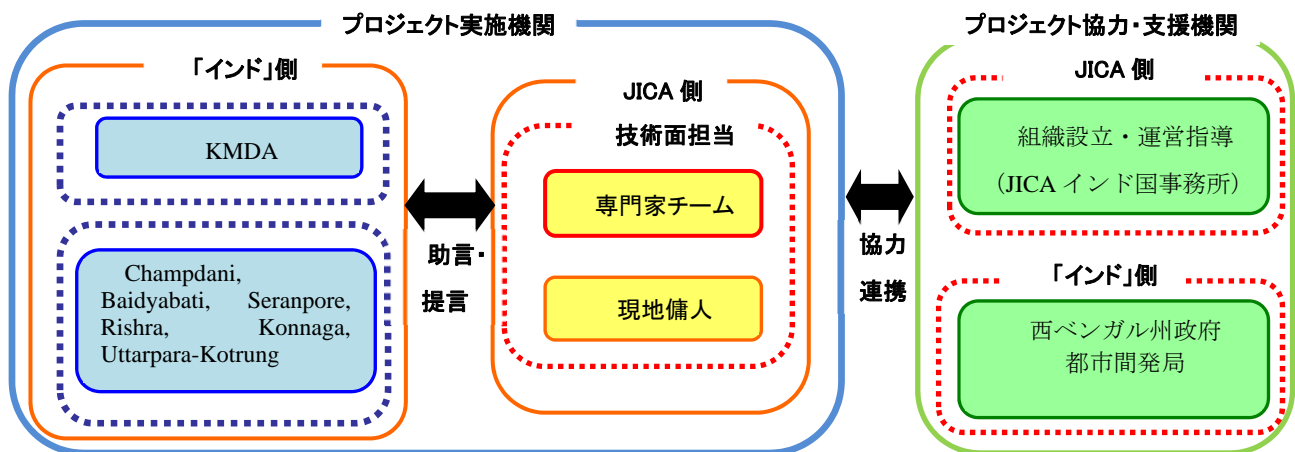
プロジェクト実施機関

「インド」側

KMDA

Champdani, Baidyabati, Seranpore, Rishra, Konnaga, Uttarpara-Kotrung

助言・提言

JICA 側

技術面担当

専門家チーム

現地傭人

協力連携

プロジェクト協力・支援機関

JICA 側

組織設立・運営指導
（JICA インド国事務所）

「インド」側

西ベンガル州政府
都市間発局